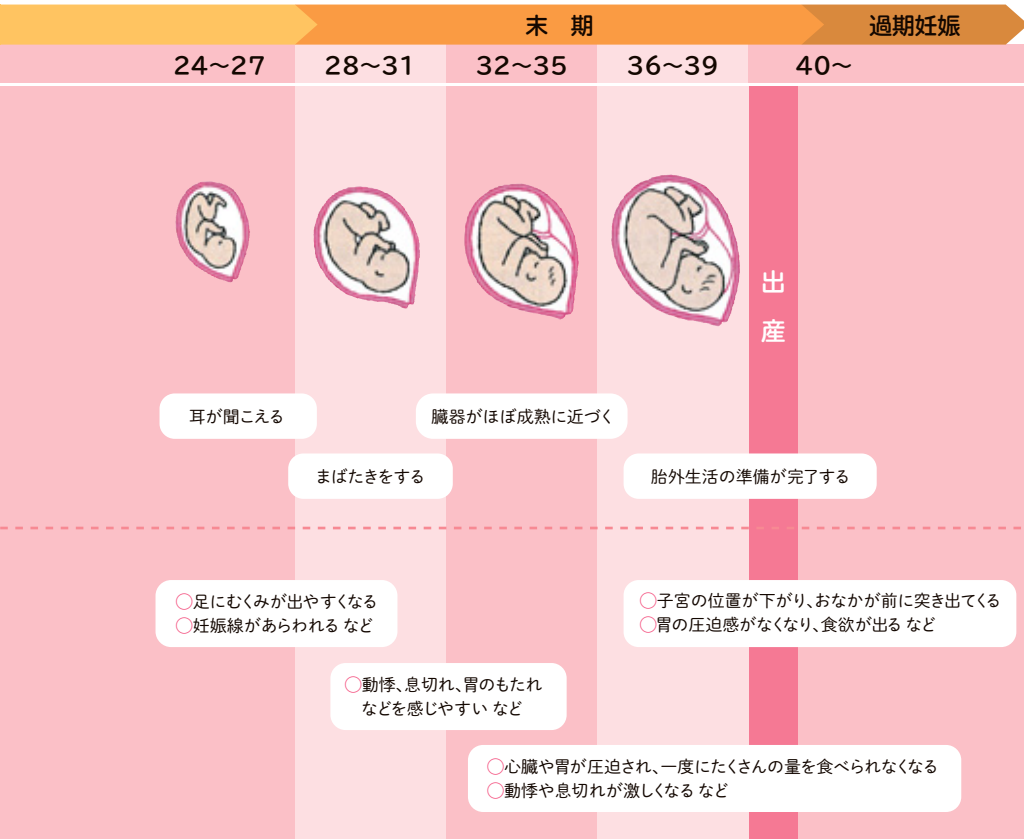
末　期

過期妊娠

24～27

28～31

32～35

36～39

40～

出
産

耳が聞こえる

臓器がほぼ成熟に近づく

まばたきをする

胎外生活の準備が完了する

○足にむくみが出やすくなる
○妊娠線があらわれる など

○子宮の位置が下がり、おなかが前に突き出てくる
○胃の圧迫感がなくなり、食欲が出る など

○動悸、息切れ、胃のもたれ
などを感じやすい など

○心臓や胃が圧迫され、一度にたくさんの量を食べられなくなる
○動悸や息切れが激しくなる など